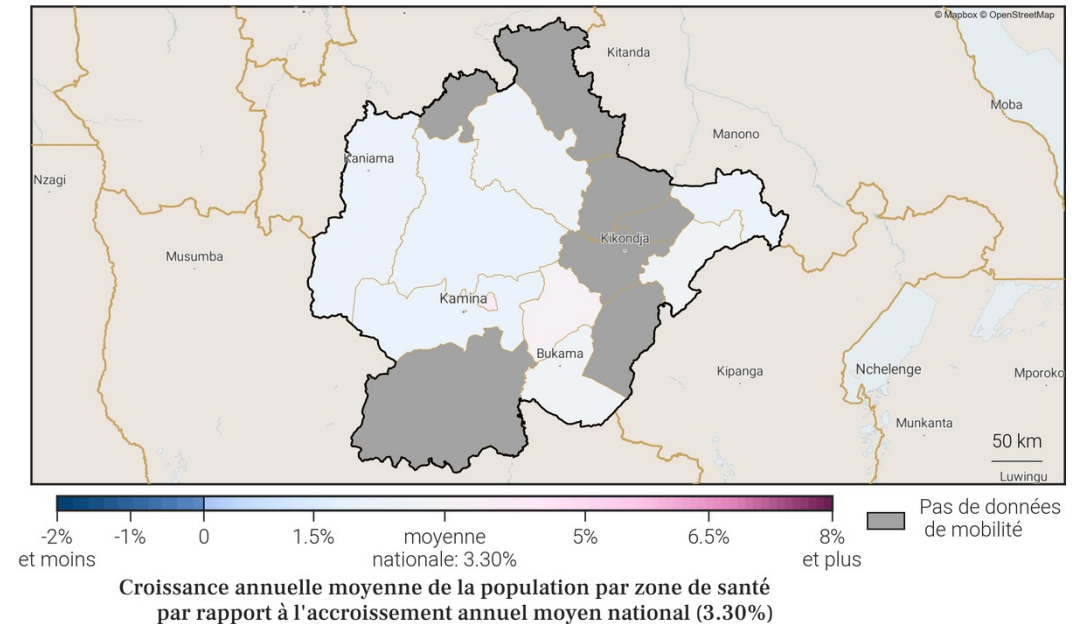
© Mapbox © OpenStreetMap

Kitanda

Moba

Manono

Kaniama

Nzagi

Kikondja

Musumba

Kamina

Bukama

Kipanga

Nchelenge

Mporoko

Munkanta

50 km

Luwingu

-2%
et moins

-1%

0

1.5%

moyenne
nationale: 3.30%

5%

6.5%

8%
et plus

Pas de données
de mobilité

Croissance annuelle moyenne de la population par zone de santé par rapport à l'accroissement annuel moyen national (3.30%)